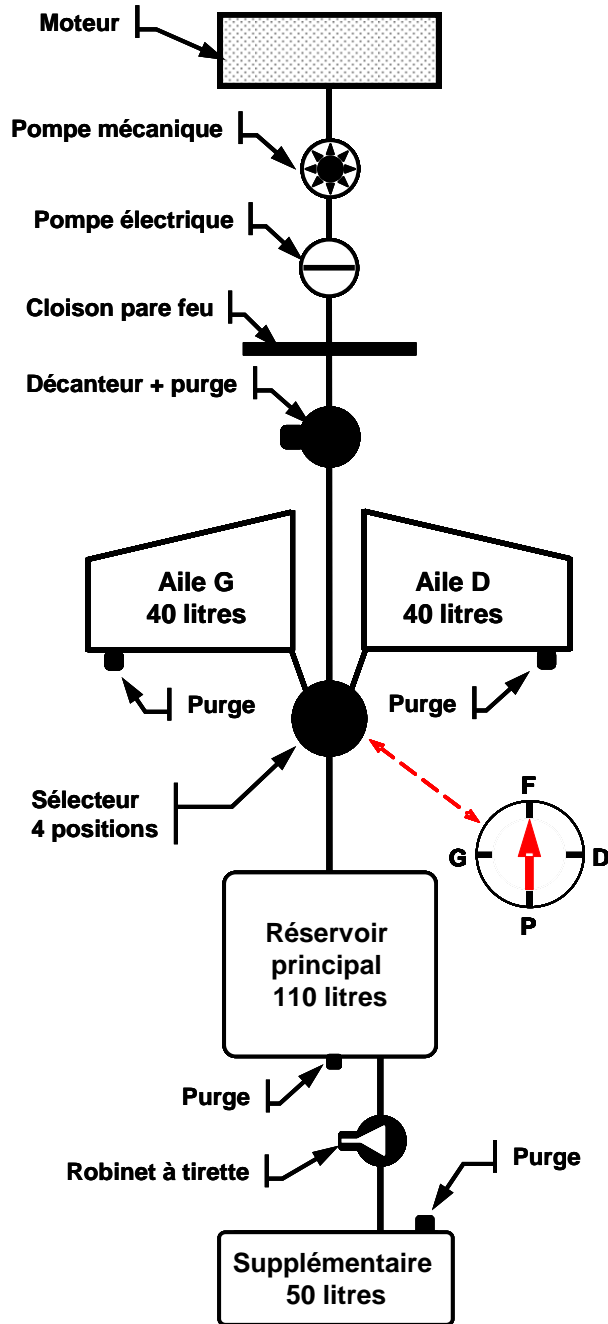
Moteur

Pompe mécanique

Pompe électrique

Cloison pare feu

Décanteur + purge

Aile G
40 litres

Aile D
40 litres

Purge

Purge

Sélecteur
4 positions

F
G
D
P

Réservoir
principal
110 litres

Purge

Robinet à tirette

Purge

Supplémentaire
50 litres